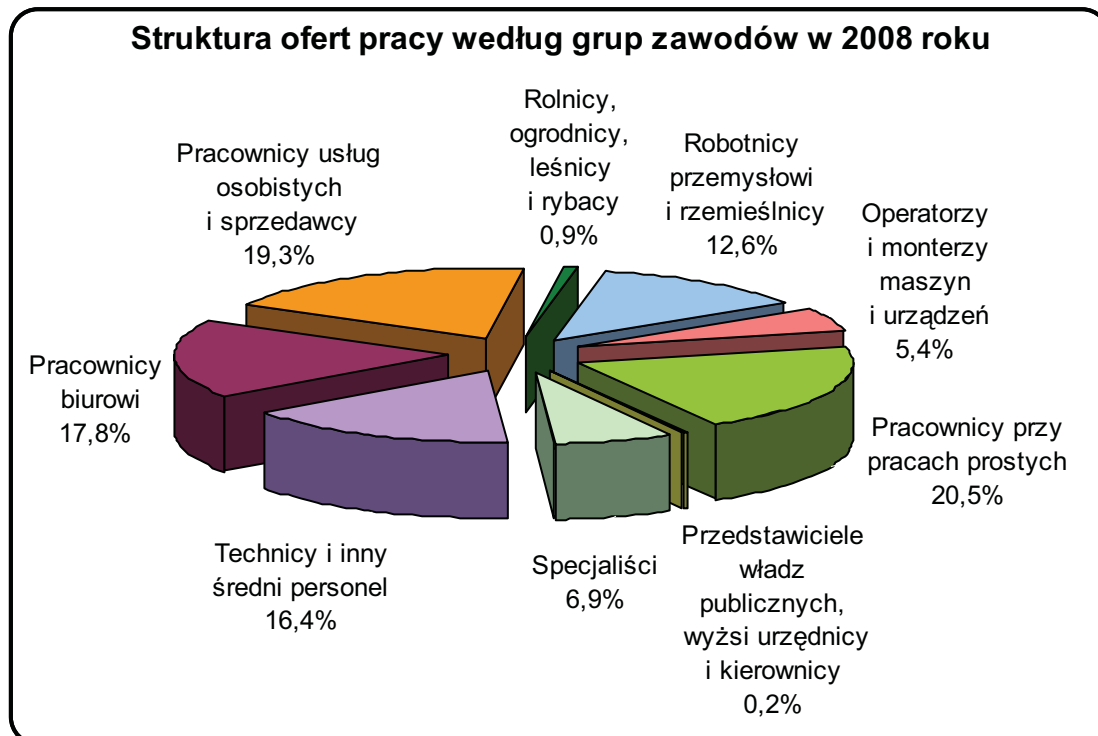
Struktura ofert pracy według grup zawodów w 2008 roku

Pracownicy usług osobistych i sprzedawcy 19,3%

Rolnicy, ogrodnicy, leśnicy i rybacy 0,9%

Robotnicy przemysłowi i rzemieślnicy 12,6%

Operatorzy i monterzy maszyn i urządzeń 5,4%

Pracownicy biurowi 17,8%

Pracownicy przy pracach prostych 20,5%

Technicy i inny średni personel 16,4%

Specjaliści 6,9%

Przedstawiciele władz publicznych, wyżsi urzędnicy i kierownicy 0,2%